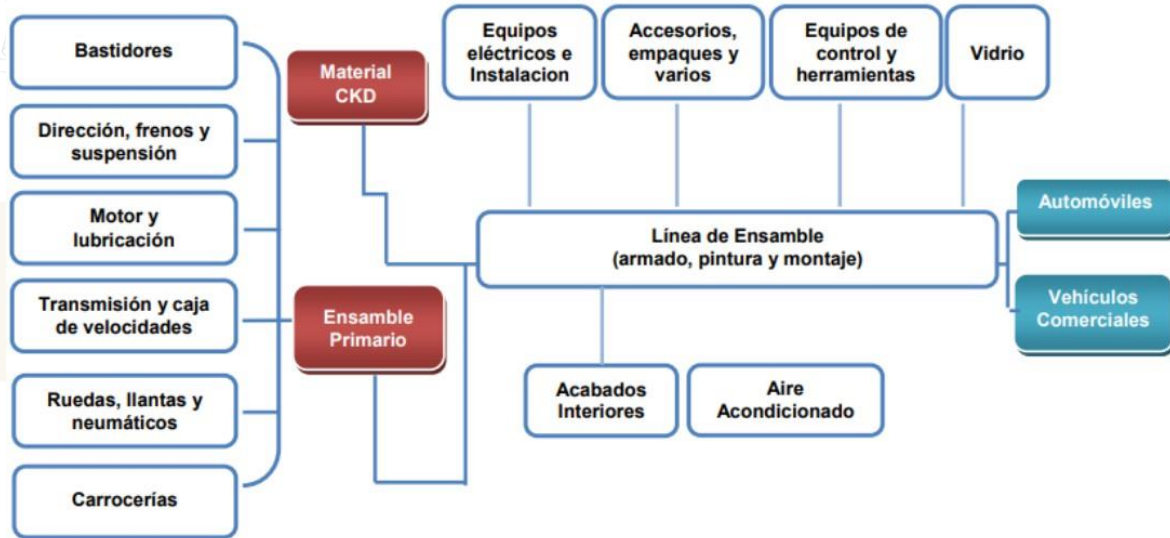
Bastidores

Dirección, frenos y suspensión

Motor y lubricación

Transmisión y caja de velocidades

Ruedas, llantas y neumáticos

Carrocerías

Material CKD

Ensamble Primario

Equipos eléctricos e Instalacion

Accesorios, empaques y varios

Equipos de control y herramientas

Vidrio

Línea de Ensamble (armado, pintura y montaje)

Acabados Interiores

Aire Acondicionado

Automóviles

Vehículos Comerciales